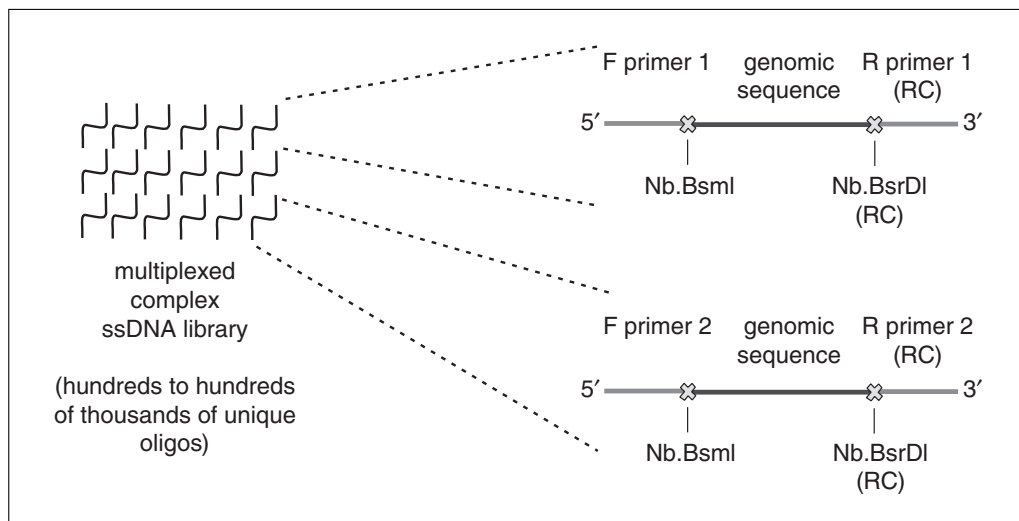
multiplexed complex ssDNA library

(hundreds to hundreds of thousands of unique oligos)

F primer 1 genomic sequence R primer 1 (RC)

5′ 3′

Nb.BsmI Nb.BsrDI (RC)

F primer 2 genomic sequence R primer 2 (RC)

5′ 3′

Nb.BsmI Nb.BsrDI (RC)